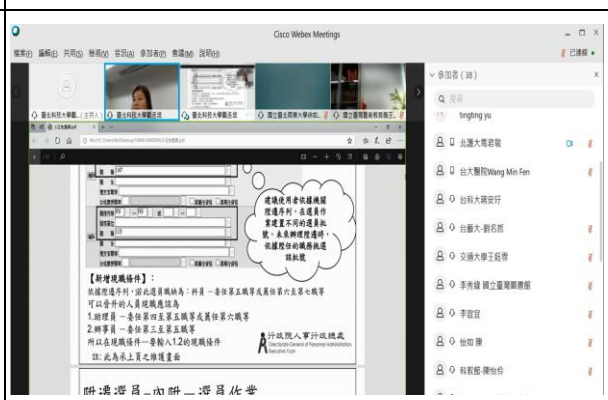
Cisco Webex Meetings

檔案(F) 編輯(E) 共用(S) 檢視(V) 音訊(A) 參加者(P) 會議(M) 說明(H)

已連線

參加者 (38)

搜尋

tingting yu

北護大周君敏

台大醫院Wang Min Fen

台科大蔣安玗

台藝大-劉名茜

交通大學王筱秀

李秀綺 國立臺灣圖書館

李宜宣

怡如 陳

松殿館-陳怡伶

建議使用者依據機關陞遷序列，在遷員作業建置不同的遷員批號，未來辦理陞遷時，依據陞任的職務挑選該批號

【新增規職條件】：
依據陞遷序列，若此遷員職缺為：科員－委任第五職等或薦任第六至第七職等
可以晉升的人員規職應該為
1.助理員－委任第四至第五職等或薦任第六職等
2.辦事員－委任第三至第五職等
所以在規職條件－要輸入1,2的規職條件
註：此為承上頁之維護畫面

行政院人事行政總處
Directorate-General of Personnel Administration, Executive Yuan

陞遷遴員-內陞－遴員作業